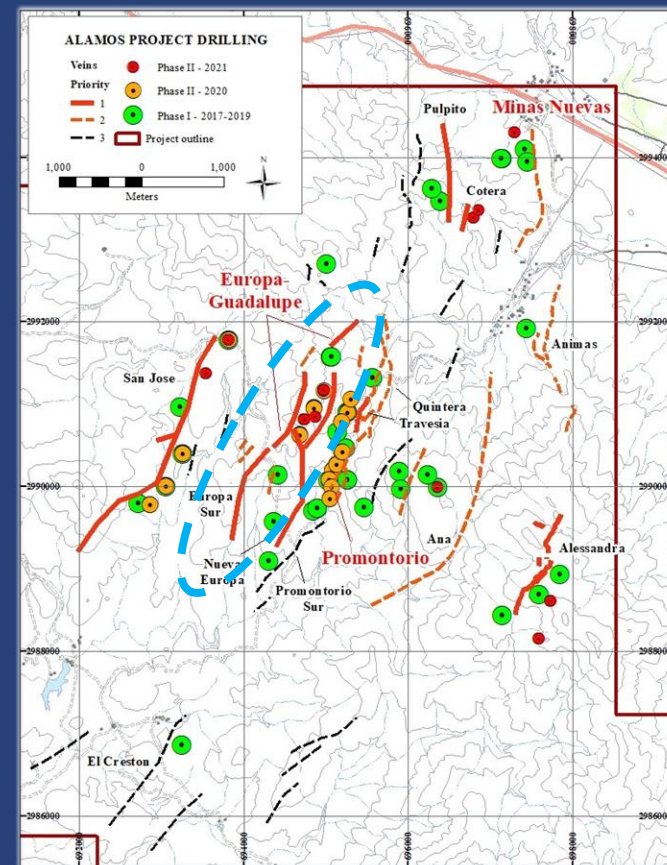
ALAMOS PROJECT DRILLING

Veins
Priority
1
2
3

Phase II - 2021
Phase II - 2020
Phase I - 2017-2019
Project outline

1,000 0 1,000
Meters
N

Pulpito
Minas Nuevas
Cotera
Europa-Guadalupe
San Jose
Animas
Quintera
Travesia
Europa Sur
Ana
Promontorio
Nueva Europa
Promontorio Sur
Alessandra
El Creston

2994000
2992000
2990000
2988000
2986000
692000
694000
696000
698000